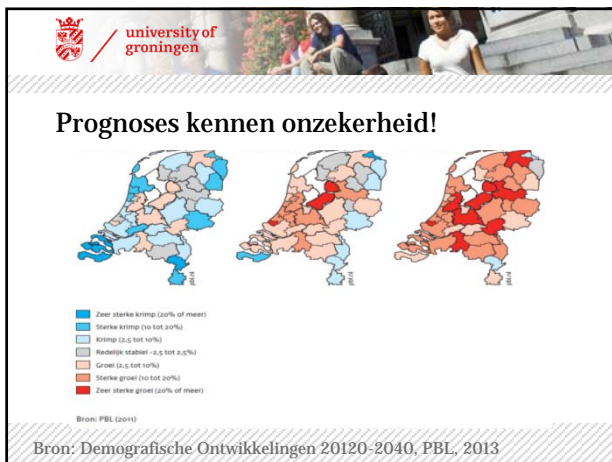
university of groningen

Prognoses kennen onzekerheid!

Zeer sterke krimp (20% of meer)
Sterke krimp (10 tot 20%)
Krimp (2,5 tot 10%)
Redelijk stabiel -2,5 tot 2,5%)
Groei (2,5 tot 10%)
Sterke groei (10 tot 20%)
Zeer sterke groei (20% of meer)

Bron: PBL (2011)

Bron: Demografische Ontwikkelingen 20120-2040, PBL, 2013